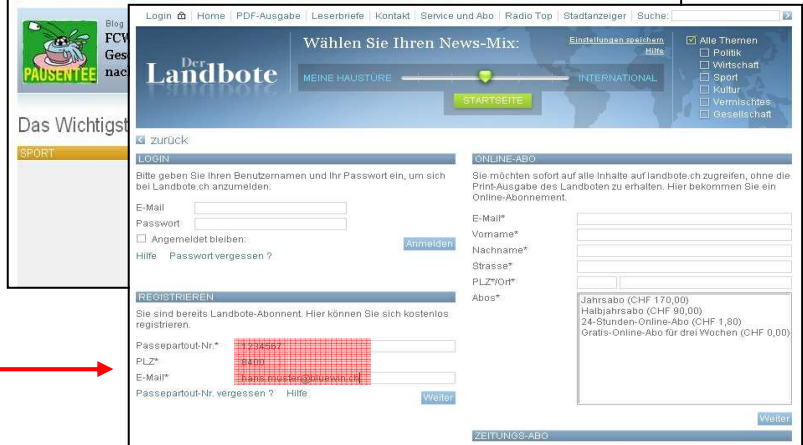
Blog
FCW
Ges
nac
PAUSENTEE

Das Wichtigst
SPORT

Login | Home | PDF-Ausgabe | Leserbriefe | Kontakt | Service und Abo | Radio Top | Stadtanzeiger | Suche:

Der Landbote

Wählen Sie Ihren News-Mix:
Einstellungen speichern
Hilfe
MEINE HAUSTÜRE
INTERNATIONAL
STARTSEITE

Alle Themen
Politik
Wirtschaft
Sport
Kultur
Vermischtes
Gesellschaft

zurück

LOGIN
Bitte geben Sie Ihren Benutzernamen und Ihr Passwort ein, um sich bei Landbote.ch anzumelden:
E-Mail
Passwort
Angemeldet bleiben:
Anmelden
Hilfe Passwort vergessen ?

REGISTRIEREN
Sie sind bereits Landbote-Abonnent. Hier können Sie sich kostenlos registrieren.
Passepartout-Nr.* 1234567
PLZ* 8400
E-Mail* hans.muster@bluewin.ch
Passepartout-Nr. vergessen ? Hilfe
Weiter

ONLINE-ABO
Sie möchten sofort auf alle Inhalte auf landbote.ch zugreifen, ohne die Print-Ausgabe des Landboten zu erhalten. Hier bekommen Sie ein Online-Abonnement.
E-Mail*
Vorname*
Nachname*
Strasse*
PLZ*/Ort*
Abos*
Jahrsabo (CHF 170,00)
Halbjahrsabo (CHF 90,00)
24-Stunden-Online-Abo (CHF 1,80)
Gratis-Online-Abo für drei Wochen (CHF 0,00)
Weiter

ZEITUNGS-ABO